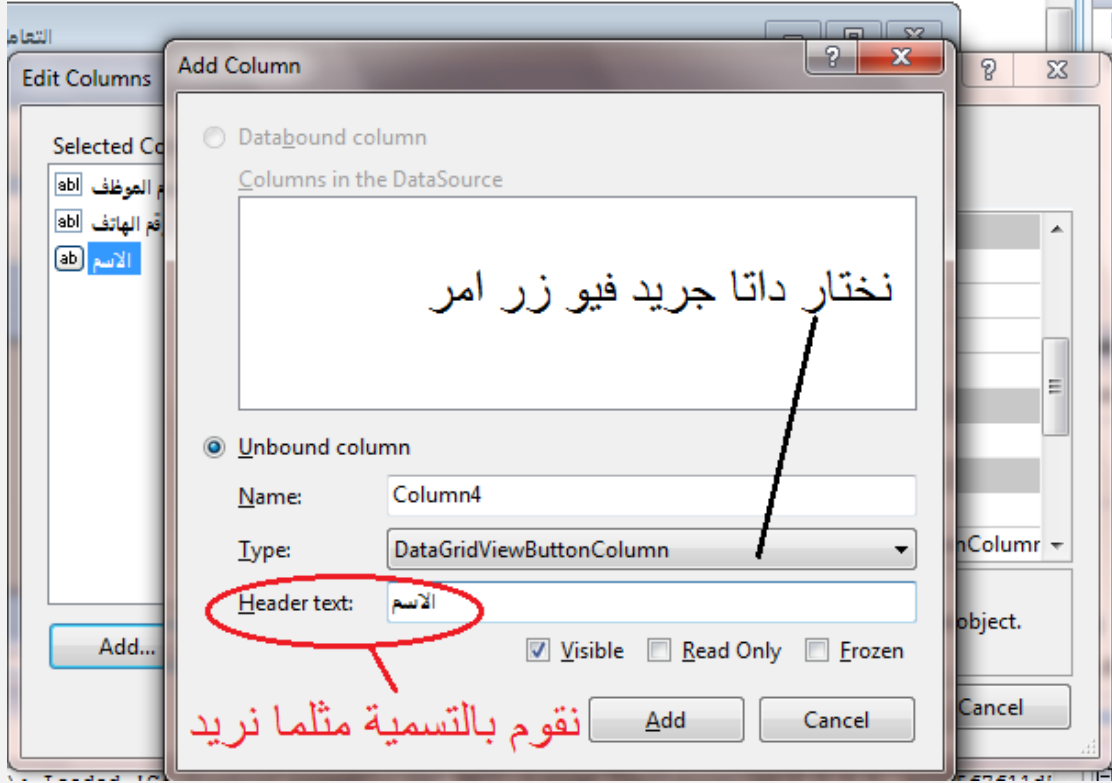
التعام

Edit Columns

Selected Co

abl م الموظف

abl قم الهاتف

ab الاسم

Add...

Add Column

Databound column

Columns in the DataSource

نختار داتا جريد فيو زر امر

Unbound column

Name: Column4

Type: DataGridViewButtonColumn

Header text: الاسم

Visible Read Only Frozen

Add Cancel

نقوم بالتسمية مثلما نريد

nColumn

object.

Cancel